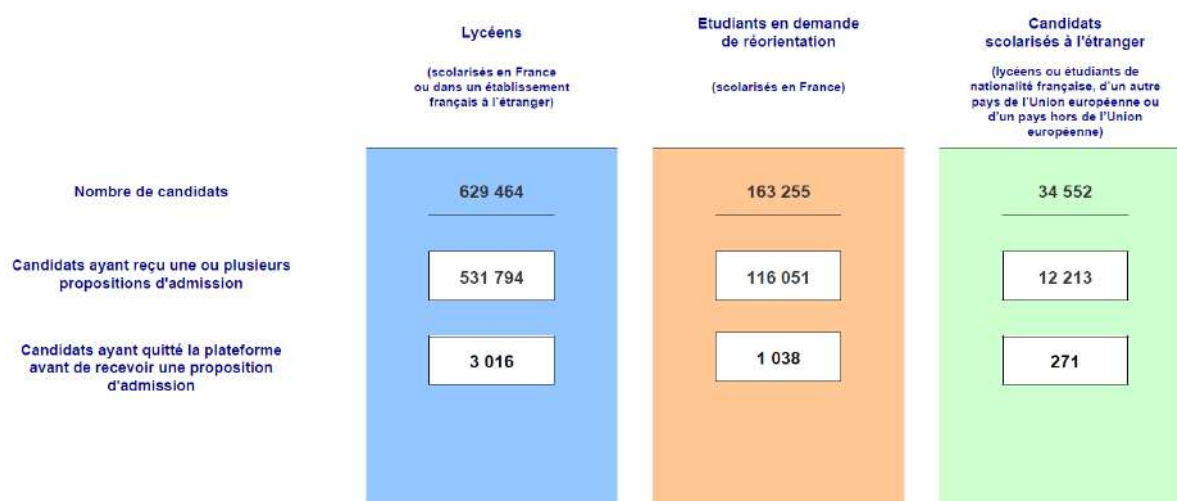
| | Lycéens (scolarisés en France ou dans un établissement français à l'étranger) | Etudiants en demande de réorientation (scolarisés en France) | Candidats scolarisés à l'étranger (lycéens ou étudiants de nationalité française, d'un autre pays de l'Union européenne ou d'un pays hors de l'Union européenne) |
|---|---|---|---|
| Nombre de candidats | 629 464 | 163 255 | 34 552 |
| Candidats ayant reçu une ou plusieurs propositions d'admission | 531 794 | 116 051 | 12 213 |
| Candidats ayant quitté la plateforme avant de recevoir une proposition d'admission | 3 016 | 1 038 | 271 |